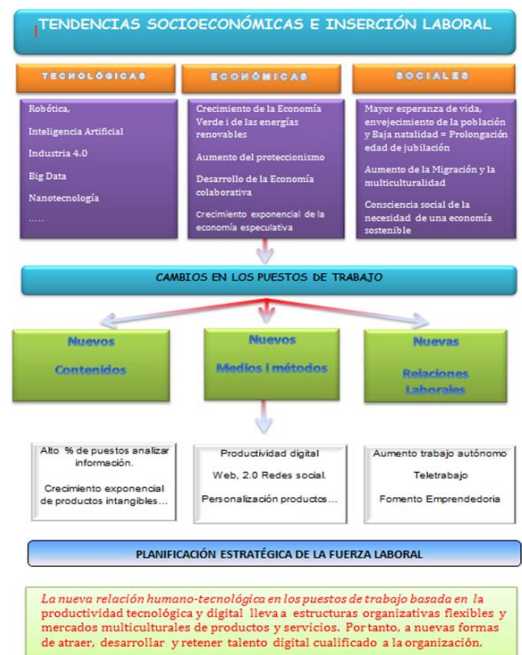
TENDENCIAS SOCIOECONÓMICAS E INSERCIÓN LABORAL

TECNOLÓGICAS

Robótica,

Inteligencia Artificial

Industria 4.0

Big Data

Nanotecnología

.....

ECONÓMICAS

Crecimiento de la Economía Verde i de las energías renovables

Aumento del proteccionismo

Desarrollo de la Economía colaborativa

Crecimiento exponencial de la economía especulativa

SOCIALES

Mayor esperanza de vida, envejecimiento de la población y Baja natalidad = Prolongación edad de jubilación

Aumento de la Migración y la multiculturalidad

Consciencia social de la necesidad de una economía sostenible

CAMBIOS EN LOS PUESTOS DE TRABAJO

Nuevos Contenidos

Nuevos Medios i métodos

Nuevas Relaciones Laborales

Alto % de puestos analizar información.

Crecimiento exponencial de productos intangibles....

Productividad digital

Web, 2.0 Redes social.

Personalización productos...

Aumento trabajo autónomo

Teletrabajo

Fomento Emprendedoria

PLANIFICACIÓN ESTRATÉGICA DE LA FUERZA LABORAL

La nueva relación humano-tecnológica en los puestos de trabajo basada en la productividad tecnológica y digital lleva a estructuras organizativas flexibles y mercados multiculturales de productos y servicios. Por tanto, a nuevas formas de atraer, desarrollar y retener talento digital cualificado a la organización.